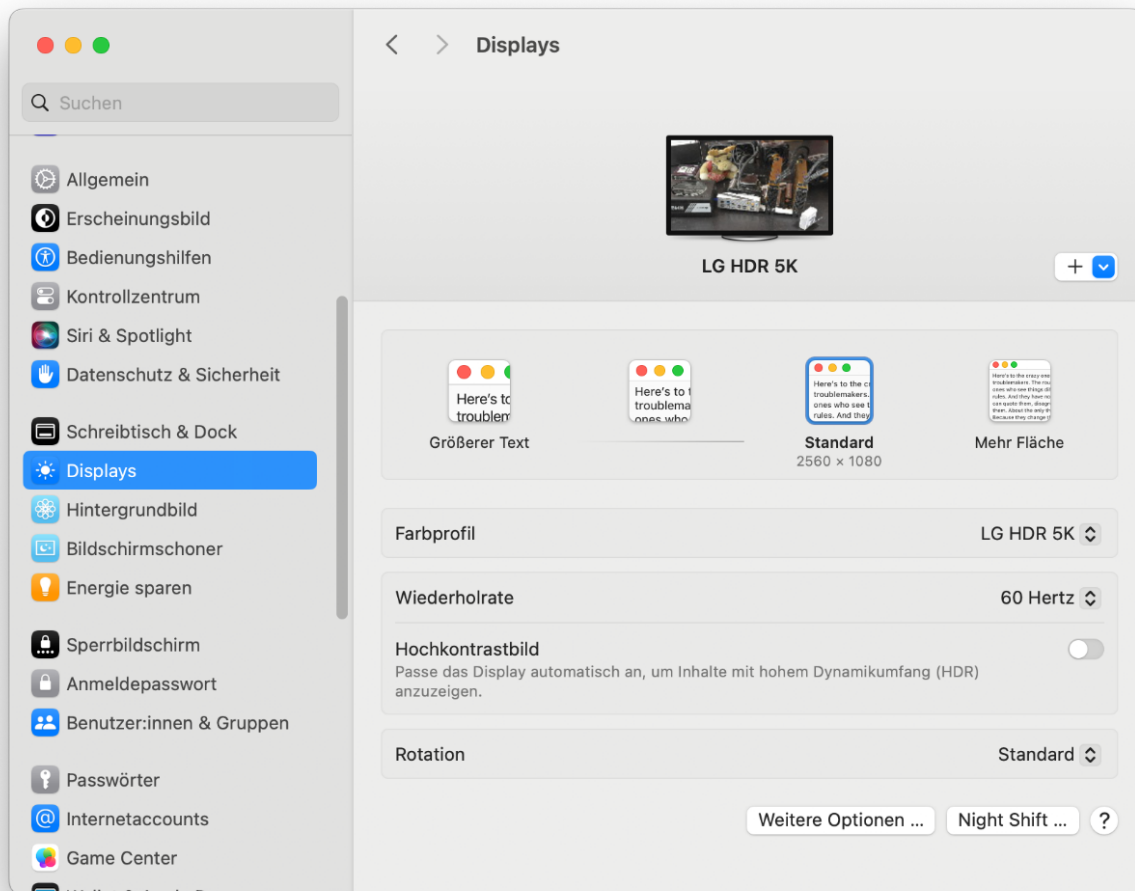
Suchen

Allgemein
Erscheinungsbild
Bedienungshilfen
Kontrollzentrum
Siri & Spotlight
Datenschutz & Sicherheit

Schreibtisch & Dock
Displays
Hintergrundbild
Bildschirmschoner
Energie sparen

Sperrbildschirm
Anmeldepasswort
Benutzer:innen & Gruppen

Passwörter
Internetaccounts
Game Center

Displays

LG HDR 5K

+

Here's to troublem

Here's to t troublema ones who

Here's to the c troublemakers. ones who see t rules. And they

Here's to the crazy ones troublemakers. The round ones who see things diff rules. And they have no can quote them, disagre them. About the only thi Because they change th

Größerer Text

Standard
2560 × 1080

Mehr Fläche

Farbprofil
LG HDR 5K

Wiederholrate
60 Hertz

Hochkontrastbild
Passe das Display automatisch an, um Inhalte mit hohem Dynamikumfang (HDR) anzuzeigen.

Rotation
Standard

Weitere Optionen ...
Night Shift ...
?